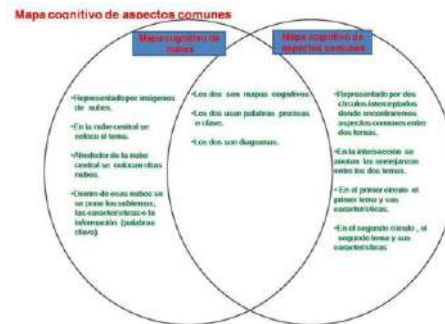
Mapa cognitivo de aspectos comunes

Mapa cognitivo de nubes

Mapa cognitivo de aspectos comunes

•Representado por imágenes de nubes.

•En la nube central se coloca el tema.

•Alrededor de la nube central se colocan otras nubes.

•Dentro de esas nubes se se pone los subtemas, las características o la información (palabras clave)

•Los dos son mapas cognitivos.

•Los dos usan palabras precisas o clave.

•Los dos son diagramas.

•Representado por dos círculos interceptados donde encontraremos aspectos comunes entre dos temas.

•En la intersección se anotan las semejanzas entre los dos temas.

• En el primer círculo el primer tema y sus características.

•En el segundo círculo , el segundo tema y sus características